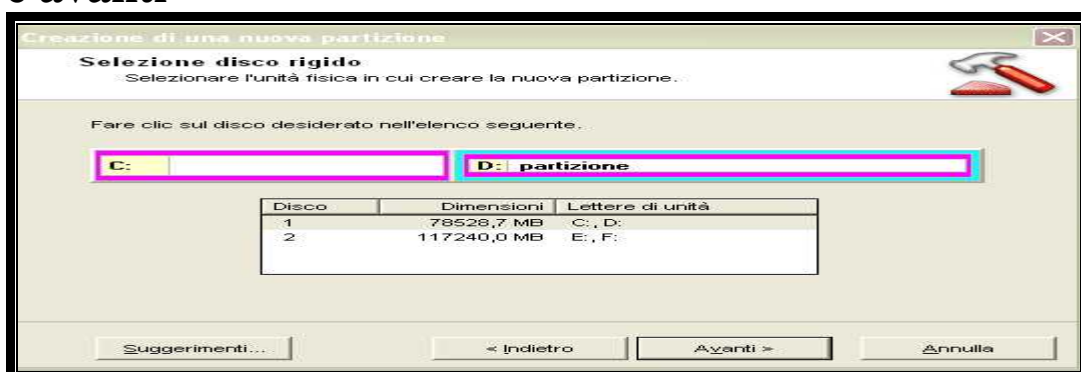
Creazione di una nuova partizione

Selezione disco rigido
Selezionare l'unità fisica in cui creare la nuova partizione.

Fare clic sul disco desiderato nell'elenco seguente.

C:

D: partizione

| Disco | Dimensioni | Lettere di unità |
|---|---|---|
| 1 | 78528,7 MB | C:, D: |
| 2 | 117240,0 MB | E:, F: |

Suggerimenti...

< Indietro

Avanti >

Annulla